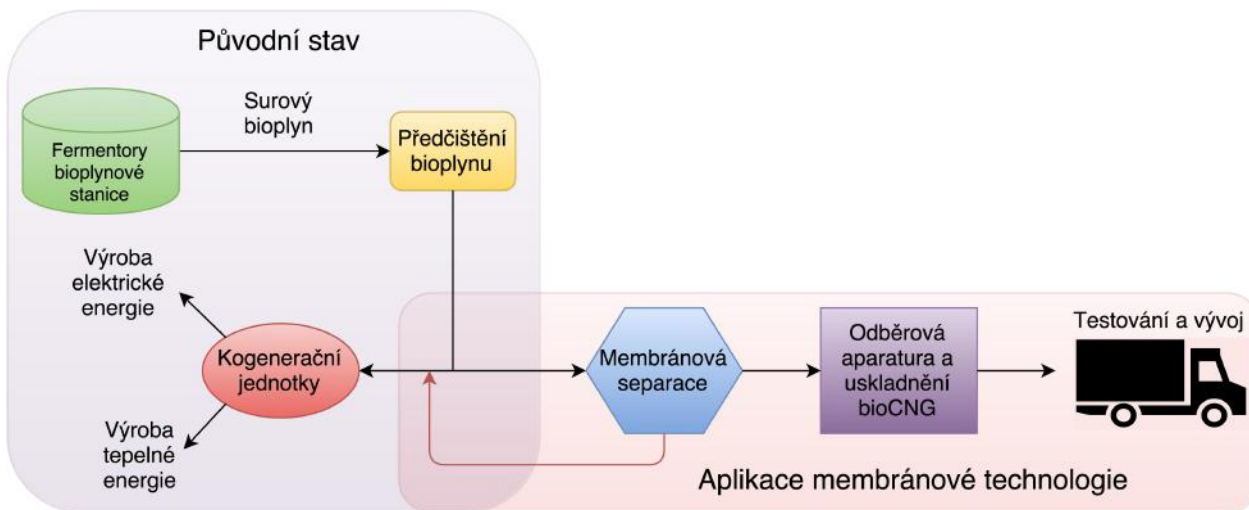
Původní stav

Fermentory bioplynové stanice

Surový bioplyn

Předčištění bioplynu

Výroba elektrické energie

Kogenerační jednotky

Výroba tepelné energie

Membránová separace

Odběrová aparatura a uskladnění bioCNG

Testování a vývoj

Aplikace membránové technologie